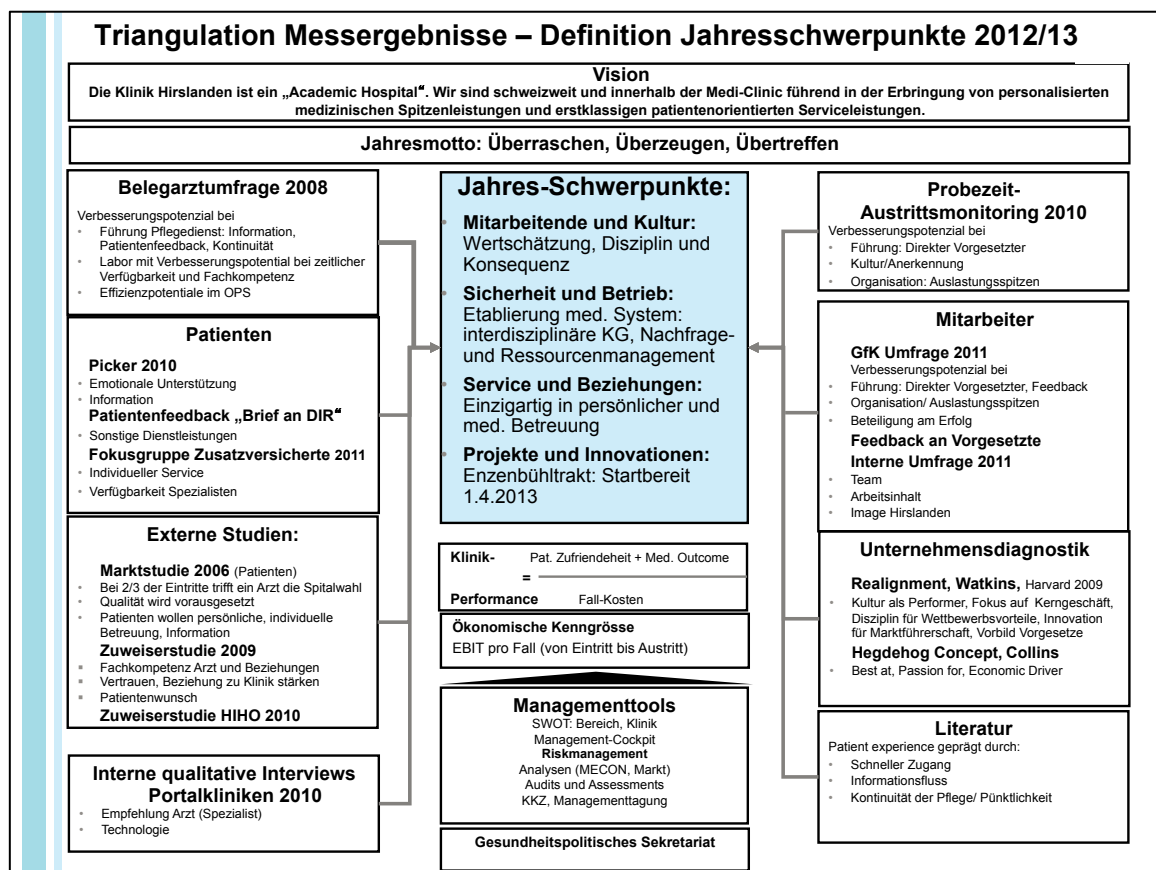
Triangulation Messergebnisse – Definition Jahresschwerpunkte 2012/13

Vision
Die Klinik Hirslanden ist ein „Academic Hospital". Wir sind schweizweit und innerhalb der Medi-Clinic führend in der Erbringung von personalisierten medizinischen Spitzenleistungen und erstklassigen patientenorientierten Serviceleistungen.

Jahresmotto: Überraschen, Überzeugen, Übertreffen

Belegarztumfrage 2008
Verbesserungspotenzial bei
- Führung Pflegedienst: Information, Patientenfeedback, Kontinuität
- Labor mit Verbesserungspotential bei zeitlicher Verfügbarkeit und Fachkompetenz
- Effizienzpotentiale im OPS

Patienten
Picker 2010
- Emotionale Unterstützung
- Information
Patientenfeedback „Brief an DIR"
- Sonstige Dienstleistungen
Fokusgruppe Zusatzversicherte 2011
- Individueller Service
- Verfügbarkeit Spezialisten

Externe Studien:
Marktstudie 2006 (Patienten)
- Bei 2/3 der Eintritte trifft ein Arzt die Spitalwahl
- Qualität wird vorausgesetzt
- Patienten wollen persönliche, individuelle Betreuung, Information
Zuweiserstudie 2009
- Fachkompetenz Arzt und Beziehungen
- Vertrauen, Beziehung zu Klinik stärken
- Patientenwunsch
Zuweiserstudie HIHO 2010

Interne qualitative Interviews Portalkliniken 2010
- Empfehlung Arzt (Spezialist)
- Technologie

Jahres-Schwerpunkte:
- Mitarbeitende und Kultur: Wertschätzung, Disziplin und Konsequenz
- Sicherheit und Betrieb: Etablierung med. System: interdisziplinäre KG, Nachfrage- und Ressourcenmanagement
- Service und Beziehungen: Einzigartig in persönlicher und med. Betreuung
- Projekte und Innovationen: Enzenbühltrakt: Startbereit 1.4.2013

| Klinik- Performance | = | Pat. Zufriendeheit + Med. Outcome / Fall-Kosten |

Ökonomische Kenngrösse
EBIT pro Fall (von Eintritt bis Austritt)

Managementtools
SWOT: Bereich, Klinik
Management-Cockpit
Riskmanagement
Analysen (MECON, Markt)
Audits und Assessments
KKZ, Managementtagung

Gesundheitspolitisches Sekretariat

Probezeit-Austrittsmonitoring 2010
Verbesserungspotenzial bei
- Führung: Direkter Vorgesetzter
- Kultur/Anerkennung
- Organisation: Auslastungsspitzen

Mitarbeiter
GfK Umfrage 2011
Verbesserungspotenzial bei
- Führung: Direkter Vorgesetzter, Feedback
- Organisation/ Auslastungsspitzen
- Beteiligung am Erfolg
Feedback an Vorgesetzte
Interne Umfrage 2011
- Team
- Arbeitsinhalt
- Image Hirslanden

Unternehmensdiagnostik
Realignment, Watkins, Harvard 2009
- Kultur als Performer, Fokus auf Kerngeschäft, Disziplin für Wettbewerbsvorteile, Innovation für Marktführerschaft, Vorbild Vorgesetze
Hegdehog Concept, Collins
- Best at, Passion for, Economic Driver

Literatur
Patient experience geprägt durch:
- Schneller Zugang
- Informationsfluss
- Kontinuität der Pflege/ Pünktlichkeit